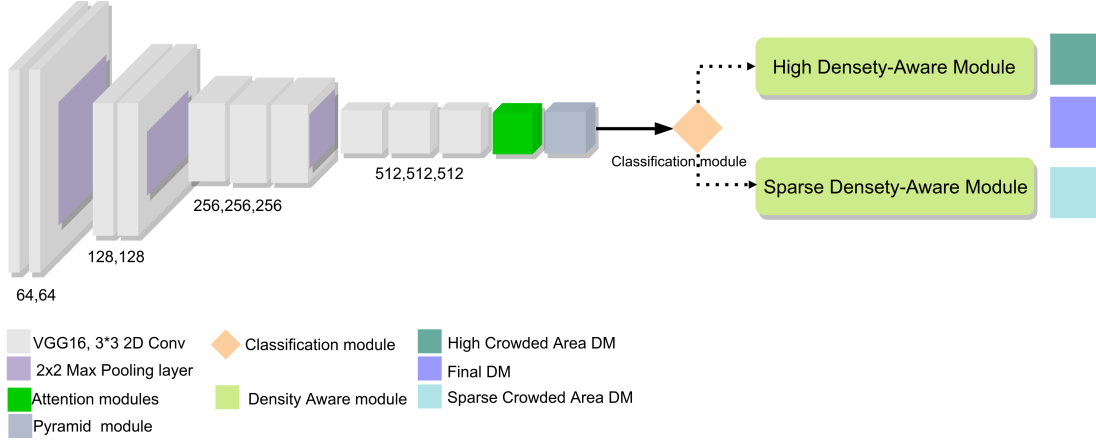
High Densety-Aware Module

Classification module

Sparse Densety-Aware Module

512,512,512

256,256,256

128,128

64,64

VGG16, 3*3 2D Conv

2x2 Max Pooling layer

Attention modules

Pyramid module

Classification module

Density Aware module

High Crowded Area DM

Final DM

Sparse Crowded Area DM